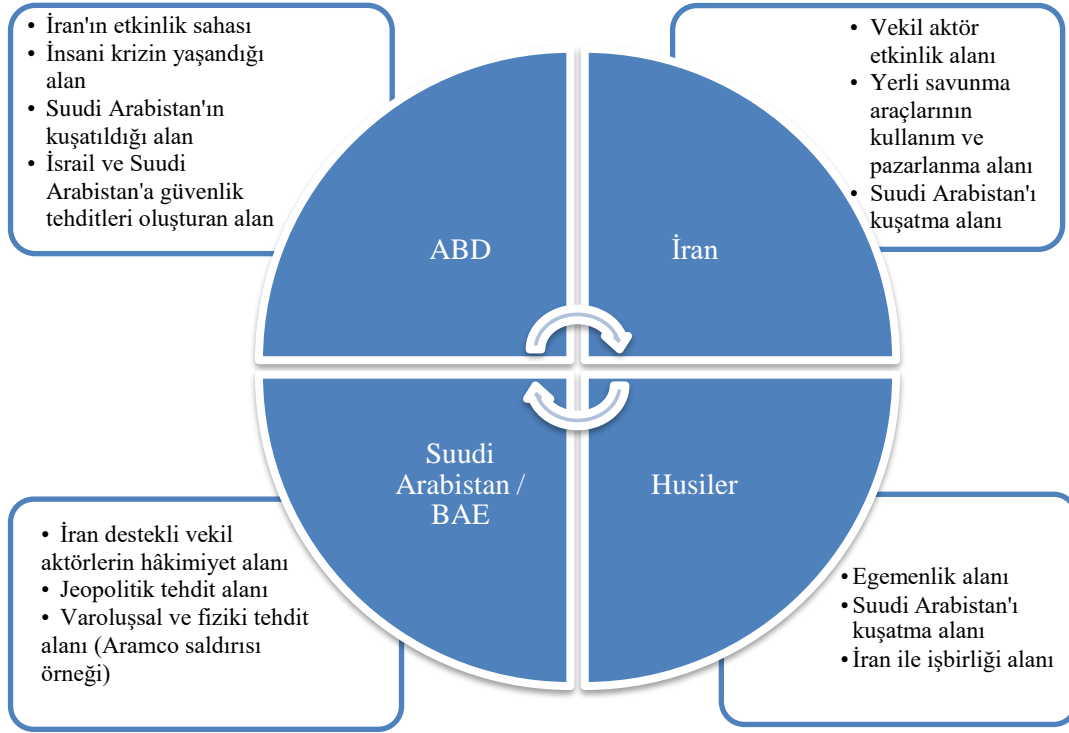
• İran'ın etkinlik sahası
• İnsani krizin yaşandığı alan
• Suudi Arabistan'ın kuşatıldığı alan
• İsrail ve Suudi Arabistan'a güvenlik tehditleri oluşturan alan

• Vekil aktör etkinlik alanı
• Yerli savunma araçlarının kullanım ve pazarlanma alanı
• Suudi Arabistan'ı kuşatma alanı

ABD

İran

Suudi Arabistan / BAE

Husiler

• İran destekli vekil aktörlerin hâkimiyet alanı
• Jeopolitik tehdit alanı
• Varoluşsal ve fiziki tehdit alanı (Aramco saldırısı örneği)

• Egemenlik alanı
• Suudi Arabistan'ı kuşatma alanı
• İran ile işbirliği alanı